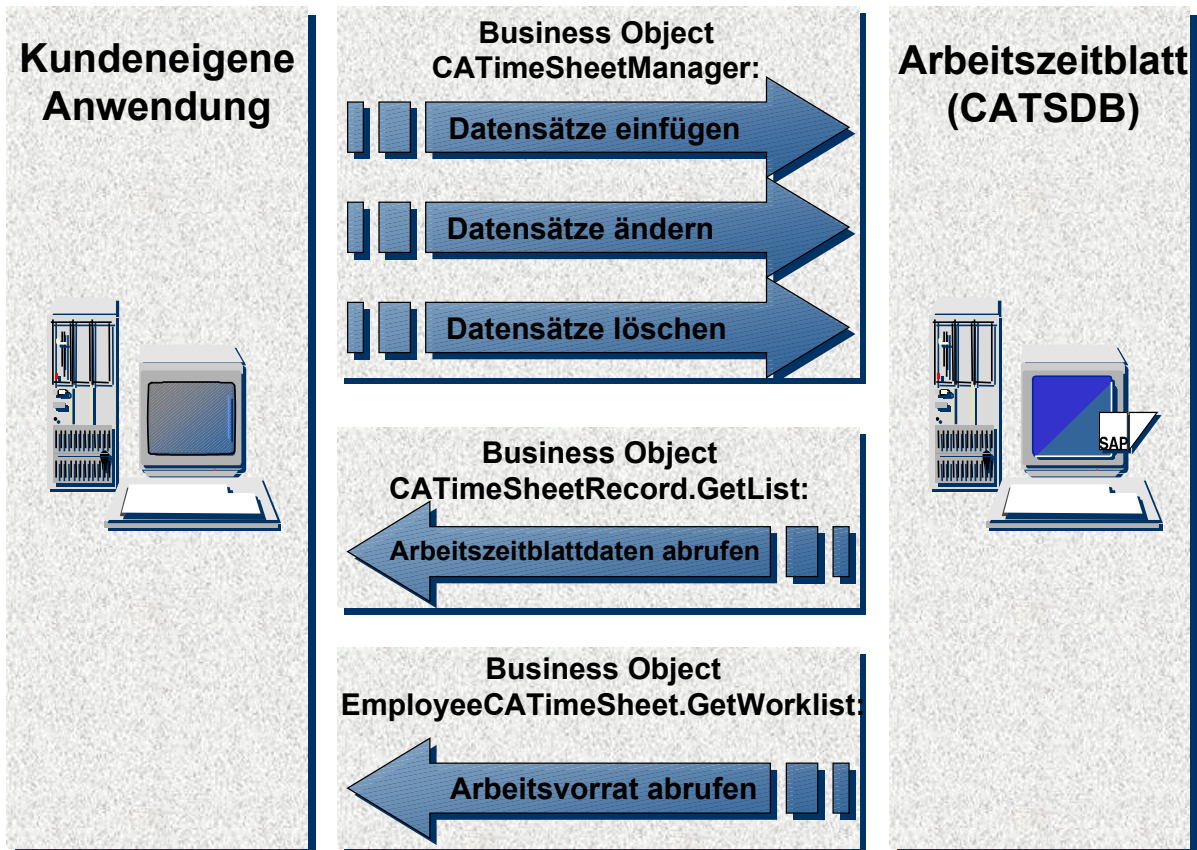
Kundeneigene Anwendung

Business Object CATimeSheetManager:

Datensätze einfügen

Datensätze ändern

Datensätze löschen

Business Object CATimeSheetRecord.GetList:

Arbeitszeitblattdaten abrufen

Business Object EmployeeCATimeSheet.GetWorklist:

Arbeitsvorrat abrufen

Arbeitszeitblatt (CATSDB)

SAP